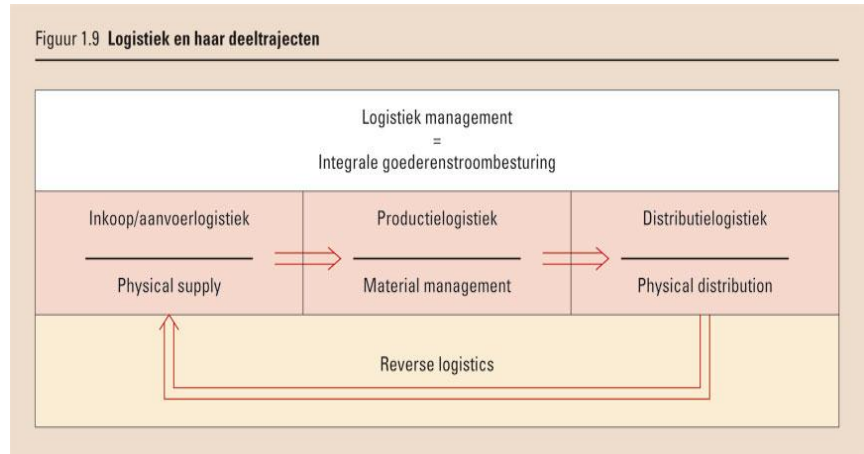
Figuur 1.9 **Logistiek en haar deeltrajecten**

Logistiek management
=
Integrale goederenstroombesturing

Inkoop/aanvoerlogistiek

Physical supply

Productielogistiek

Material management

Distributielogistiek

Physical distribution

Reverse logistics